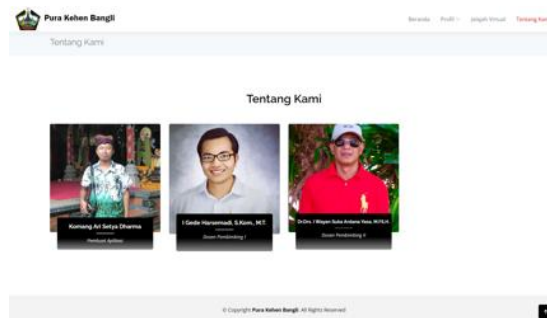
Pura Kehen Bangli

Beranda Profil Jelajah Virtual Tentang Kami

Tentang Kami

Tentang Kami

Komang Ari Setya Dharma

Pembuat Aplikasi

I Gede Harsemadi, S.Kom., M.T.

Dosen Pembimbing I

Dr.Drs. I Wayan Suka Ardana Yasa, M.Fil.H.

Dosen Pembimbing II

© Copyright Pura Kehen Bangli. All Rights Reserved